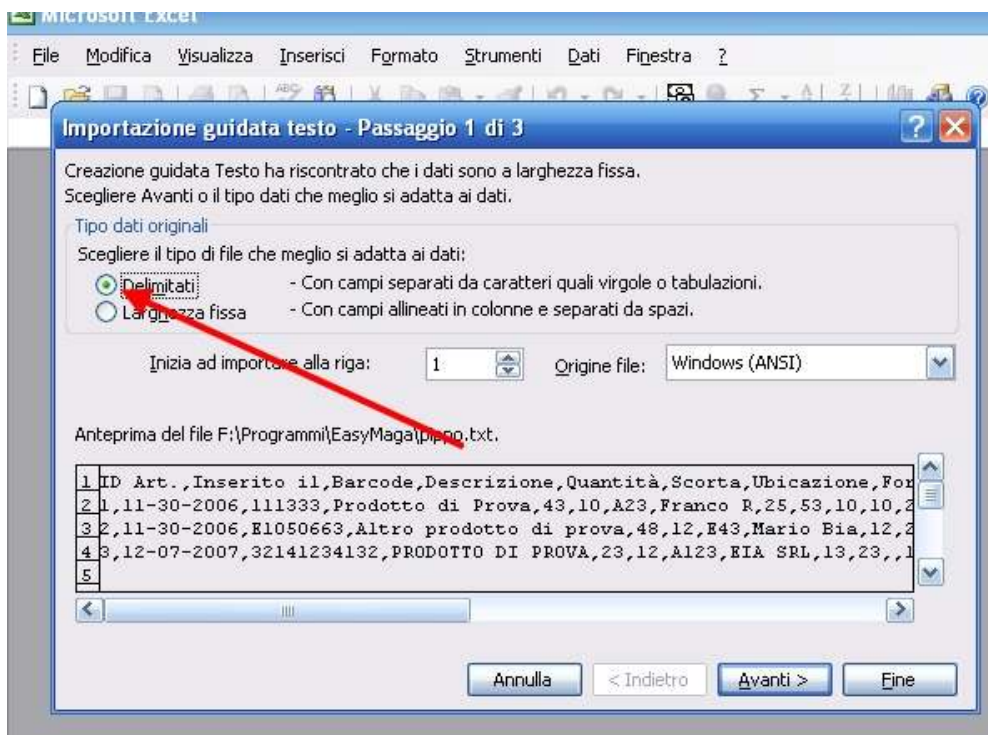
Microsoft Excel

File Modifica Visualizza Inserisci Formato Strumenti Dati Finestra ?

Importazione guidata testo - Passaggio 1 di 3

Creazione guidata Testo ha riscontrato che i dati sono a larghezza fissa.
Scegliere Avanti o il tipo dati che meglio si adatta ai dati.

Tipo dati originali
Scegliere il tipo di file che meglio si adatta ai dati:
Delimitati - Con campi separati da caratteri quali virgole o tabulazioni.
Larghezza fissa - Con campi allineati in colonne e separati da spazi.

Inizia ad importare alla riga: 1 Origine file: Windows (ANSI)

Anteprima del file F:\Programmi\EasyMaga\pippo.txt.

1 ID Art.,Inserito il,Barcode,Descrizione,Quantità,Scorta,Ubicazione,For
2 1,11-30-2006,111333,Prodotto di Prova,43,10,A23,Franco R,25,53,10,10,2
3 2,11-30-2006,E1050663,Altro prodotto di prova,48,12,E43,Mario Bia,12,2
4 3,12-07-2007,32141234132,PRODOTTO DI PROVA,23,12,A123,EIA SRL,13,23,,1
5

Annulla < Indietro Avanti > Fine